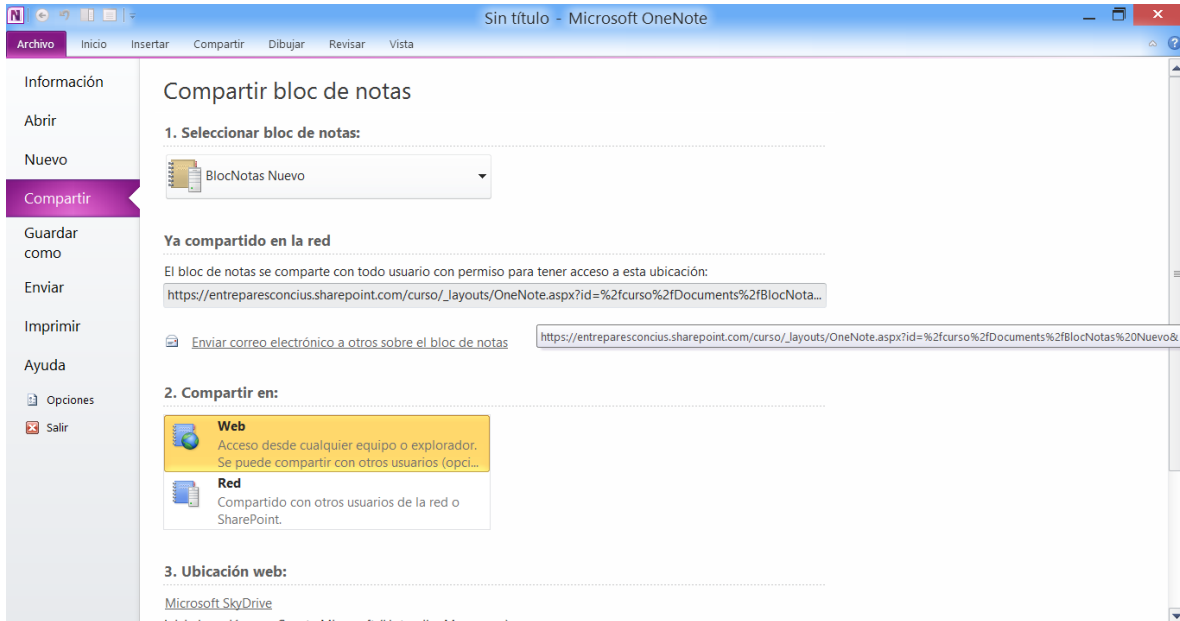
Sin título - Microsoft OneNote

Archivo Inicio Insertar Compartir Dibujar Revisar Vista

Información
Abrir
Nuevo
Compartir
Guardar como
Enviar
Imprimir
Ayuda
Opciones
Salir

Compartir bloc de notas

1. Seleccionar bloc de notas:

BlocNotas Nuevo

Ya compartido en la red

El bloc de notas se comparte con todo usuario con permiso para tener acceso a esta ubicación:

https://entreparesconcius.sharepoint.com/curso/_layouts/OneNote.aspx?id=%2fcurso%2fDocuments%2fBlocNota...

Enviar correo electrónico a otros sobre el bloc de notas

https://entreparesconcius.sharepoint.com/curso/_layouts/OneNote.aspx?id=%2fcurso%2fDocuments%2fBlocNotas%20Nuevo&

2. Compartir en:

Web
Acceso desde cualquier equipo o explorador. Se puede compartir con otros usuarios (opci...

Red
Compartido con otros usuarios de la red o SharePoint.

3. Ubicación web:

Microsoft SkyDrive

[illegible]